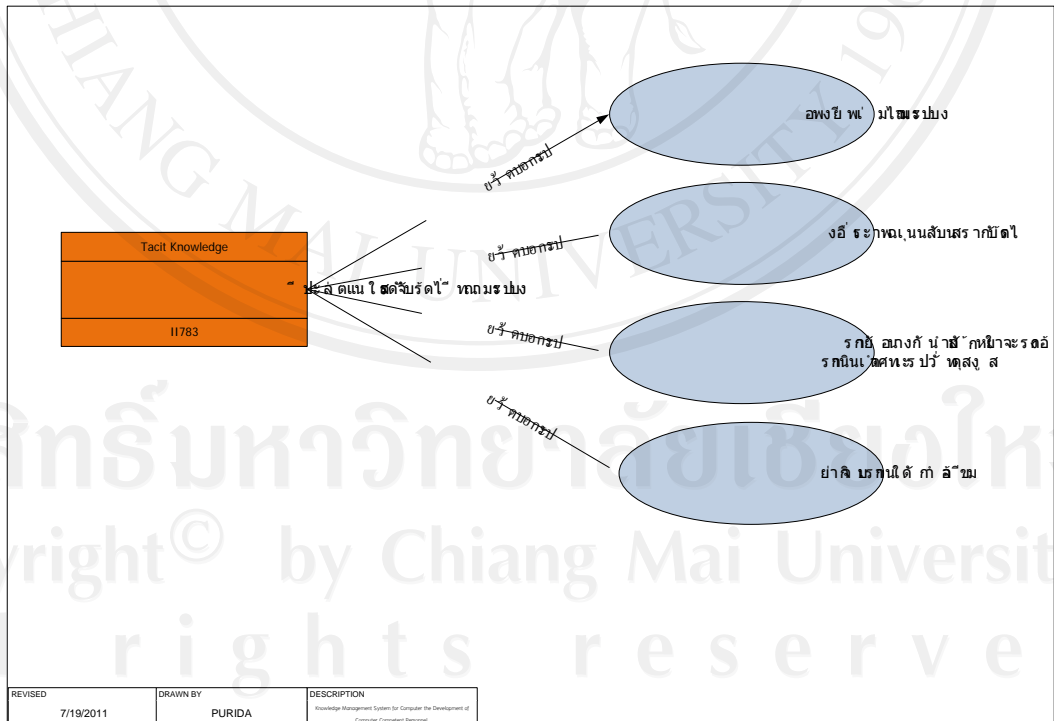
อพงยื พเ่ ่มไอมระบบง

ยร้ ตบอกรป

งอ่ี ระาพฉเุนนสับนสรากัดไ

ยร้ ตบอกรป

Tacit Knowledge

ี ประ ล ดแน ใ สดจับรัดไ ่ ทฉมระบบง

II783

ยร้ ตบอกรป

รกยั อเกงกั น่าสั ่กหยาจะรดอ่ รกนินเ่ดศทะร ปร้ ทสุ งู ส

ยร้ ตบอกรป

ย่าจิ บรกนใด้ กำ อั ่ขม

ลิขสิทธิ์มหาวิทยาลัยเชียงใหม่
Copyright © by Chiang Mai University
All rights reserved

| REVISED | DRAWN BY | DESCRIPTION |
|---|---|---|
| 7/19/2011 | PURIDA | Knowledge Management System for Computer the Development of Computer Competent Personnel |